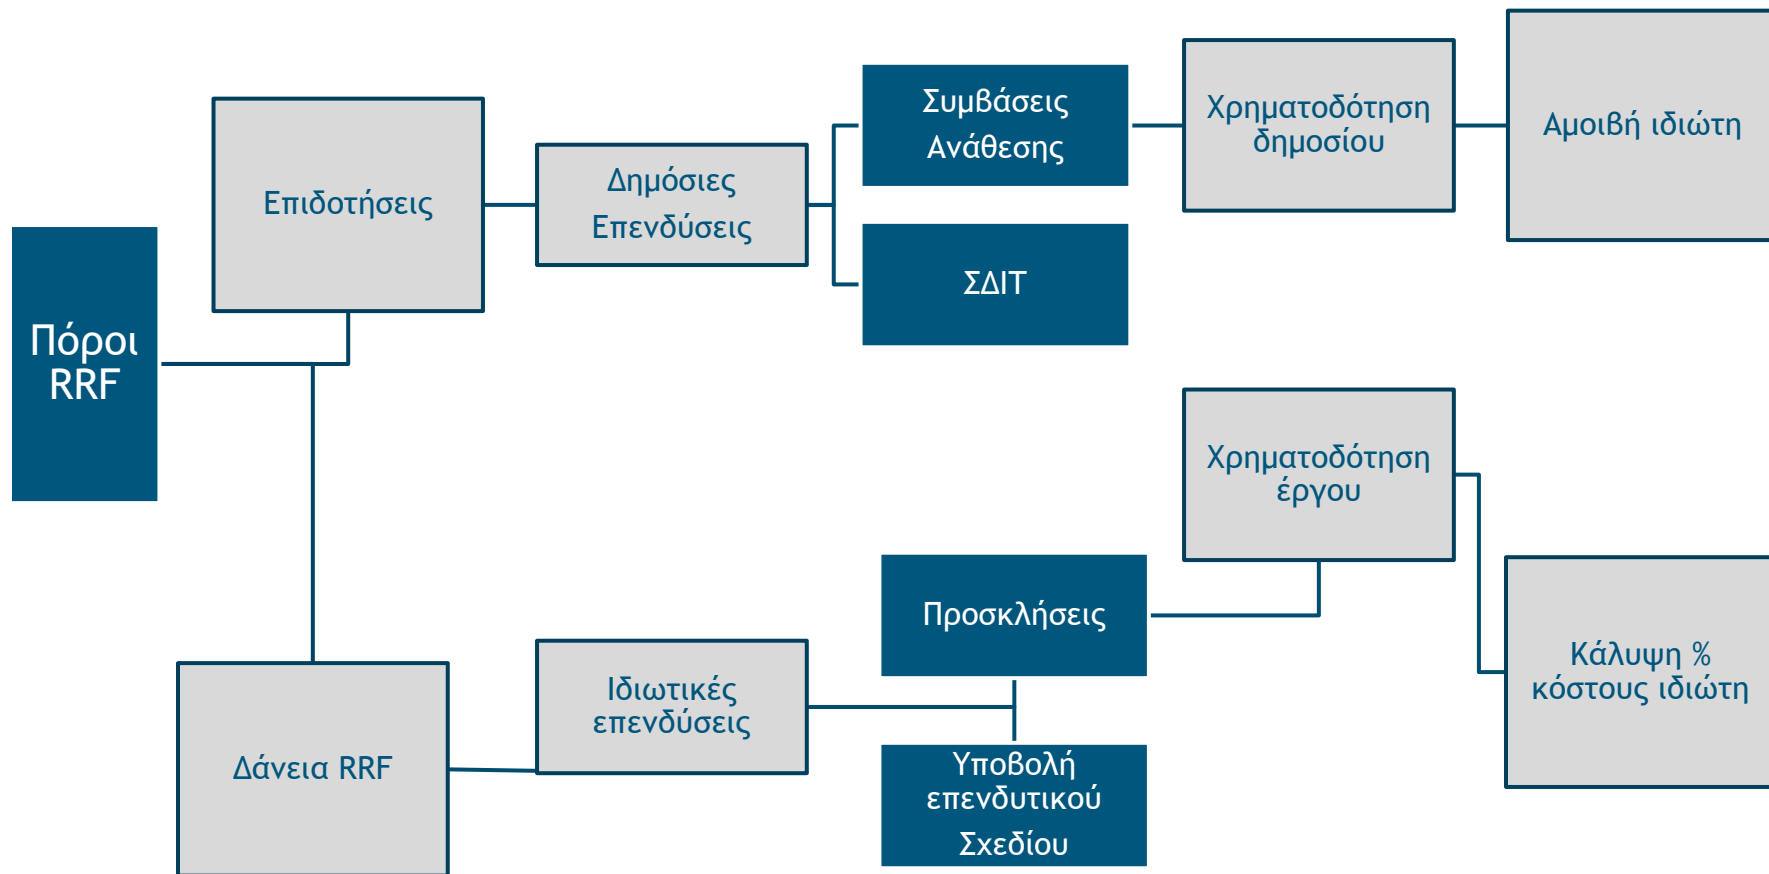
Πόροι RRF

Επιδοτήσεις

Δημόσιες Επενδύσεις

Συμβάσεις Ανάθεσης

ΣΔΙΤ

Χρηματοδότηση δημοσίου

Αμοιβή ιδιώτη

Δάνεια RRF

Ιδιωτικές επενδύσεις

Προσκλήσεις

Υποβολή επενδυτικού Σχεδίου

Χρηματοδότηση έργου

Κάλυψη % κόστους ιδιώτη